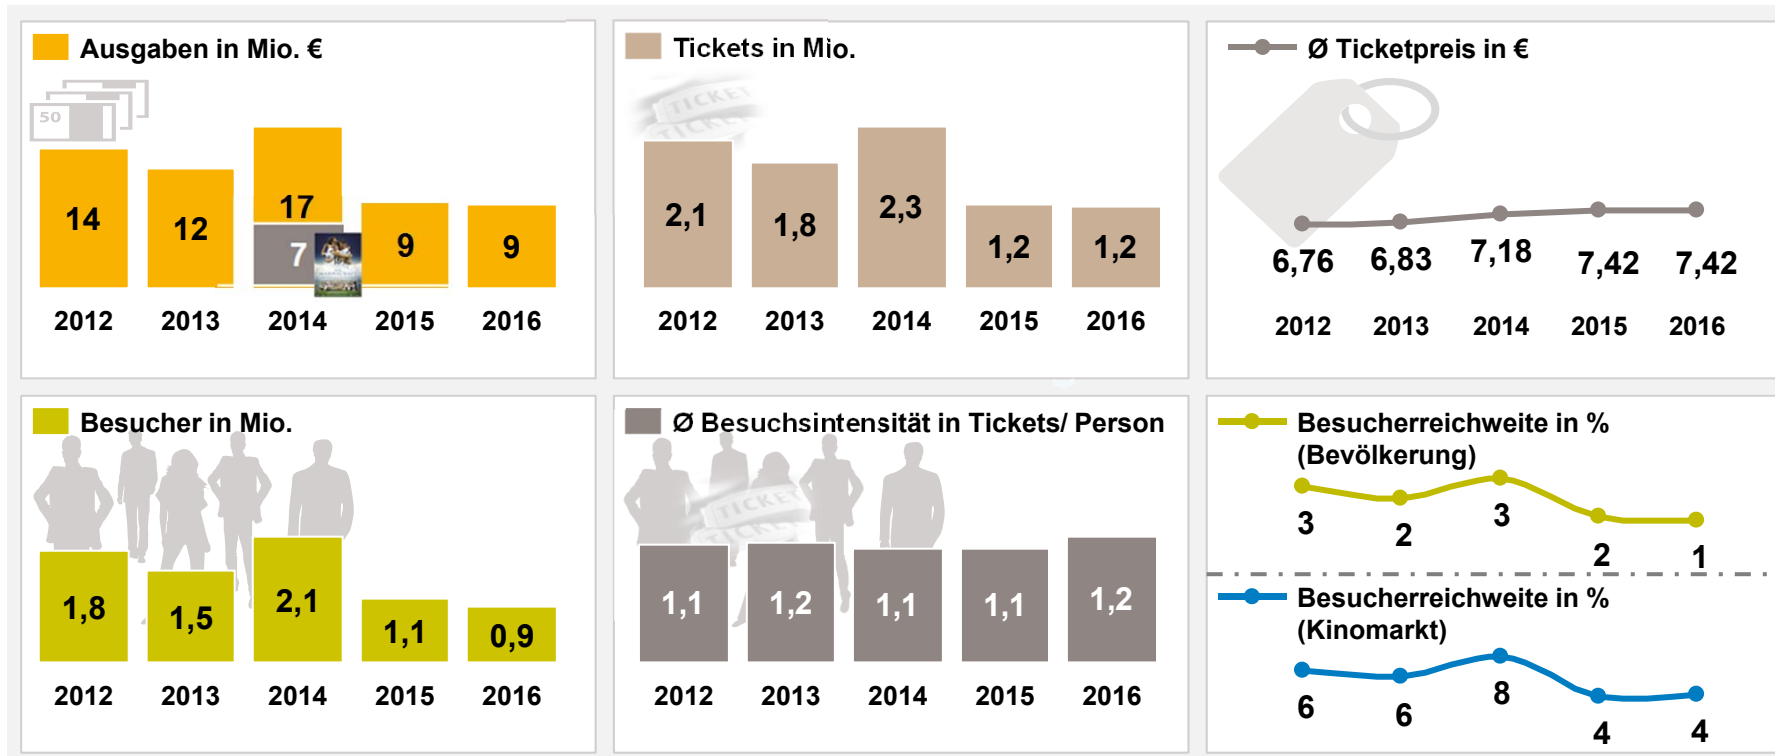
Ausgaben in Mio. €

50

| 14 | 12 | 17 / 7 | 9 | 9 |
|---|---|---|---|---|
| 2012 | 2013 | 2014 | 2015 | 2016 |

Tickets in Mio.

TICKET

| 2,1 | 1,8 | 2,3 | 1,2 | 1,2 |
|---|---|---|---|---|
| 2012 | 2013 | 2014 | 2015 | 2016 |

Ø Ticketpreis in €

| 6,76 | 6,83 | 7,18 | 7,42 | 7,42 |
|---|---|---|---|---|
| 2012 | 2013 | 2014 | 2015 | 2016 |

Besucher in Mio.

| 1,8 | 1,5 | 2,1 | 1,1 | 0,9 |
|---|---|---|---|---|
| 2012 | 2013 | 2014 | 2015 | 2016 |

Ø Besuchsintensität in Tickets/ Person

TICKET

| 1,1 | 1,2 | 1,1 | 1,1 | 1,2 |
|---|---|---|---|---|
| 2012 | 2013 | 2014 | 2015 | 2016 |

Besucherreichweite in % (Bevölkerung)

3 2 3 2 1

Besucherreichweite in % (Kinomarkt)

6 6 8 4 4